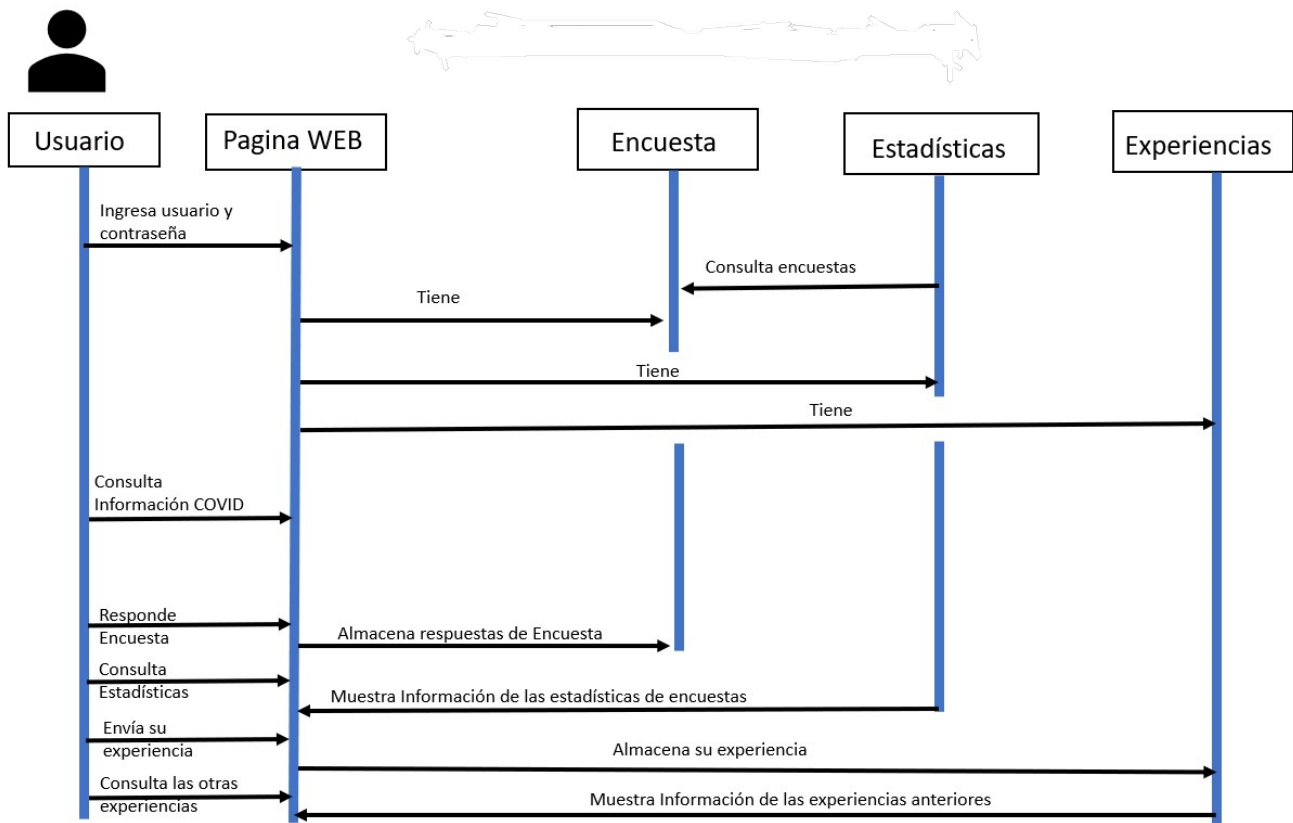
Usuario

Pagina WEB

Encuesta

Estadísticas

Experiencias

Ingresa usuario y contraseña

Consulta encuestas

Tiene

Tiene

Tiene

Consulta Información COVID

Responde Encuesta

Almacena respuestas de Encuesta

Consulta Estadísticas

Muestra Información de las estadísticas de encuestas

Envía su experiencia

Almacena su experiencia

Consulta las otras experiencias

Muestra Información de las experiencias anteriores